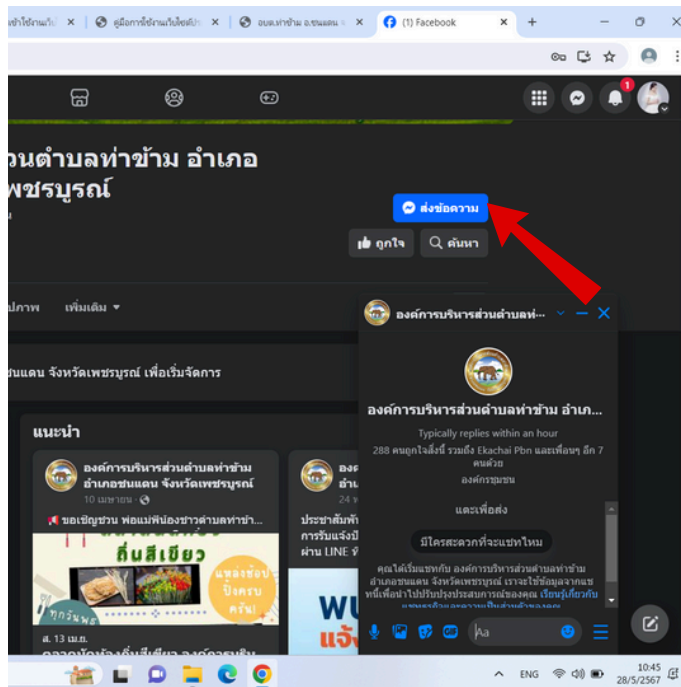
เข้าใช้งานเว็บ ×
คู่มือการใช้งานเว็บไซต์ปร ×
อบต.ท่าข้าม อ.ชนแดน ×
(1) Facebook ×
+

1

วนตำบลท่าข้าม อำเภอ
พชรบูรณ์

ส่งข้อความ

ถูกใจ
ค้นหา

ปภาพ
เพิ่มเติม ▾

ชนแดน จังหวัดเพชรบูรณ์ เพื่อเริ่มจัดการ

แนะนำ

องค์การบริหารส่วนตำบลท่าข้าม อำเภอชนแดน จังหวัดเพชรบูรณ์
10 เมษายน ·
ขอเชิญชวน พ่อแม่พี่น้องชาวตำบลท่าข้า...
ถิ่นสีเขียว
ทุกวันพ
แหล่งช้อป ปิ้งครบ ครัน!
ส. 13 เม.ย.

องค
24
ประชาสัมพั
การรับแจ้งปั
ผ่าน LINE
พบ
แจ้ง

องค์การบริหารส่วนตำบลท่...
องค์การบริหารส่วนตำบลท่าข้าม อำเภ...
Typically replies within an hour
288 คนถูกใจสิ่งนี้ รวมถึง Ekachai Pbn และเพื่อนๆ อีก 7 คนด้วย
องค์กรชุมชน
แตะเพื่อส่ง
มีใครสะดวกที่จะแชทไหม
คุณได้เริ่มแชทกับ องค์การบริหารส่วนตำบลท่าข้าม อำเภอชนแดน จังหวัดเพชรบูรณ์ เราจะใช้ข้อมูลจากแชทนี้เพื่อนำไปปรับปรุงประสบการณ์ของคุณ เรียนรู้เกี่ยวกับ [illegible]
Aa

ENG
10:45
28/5/2567